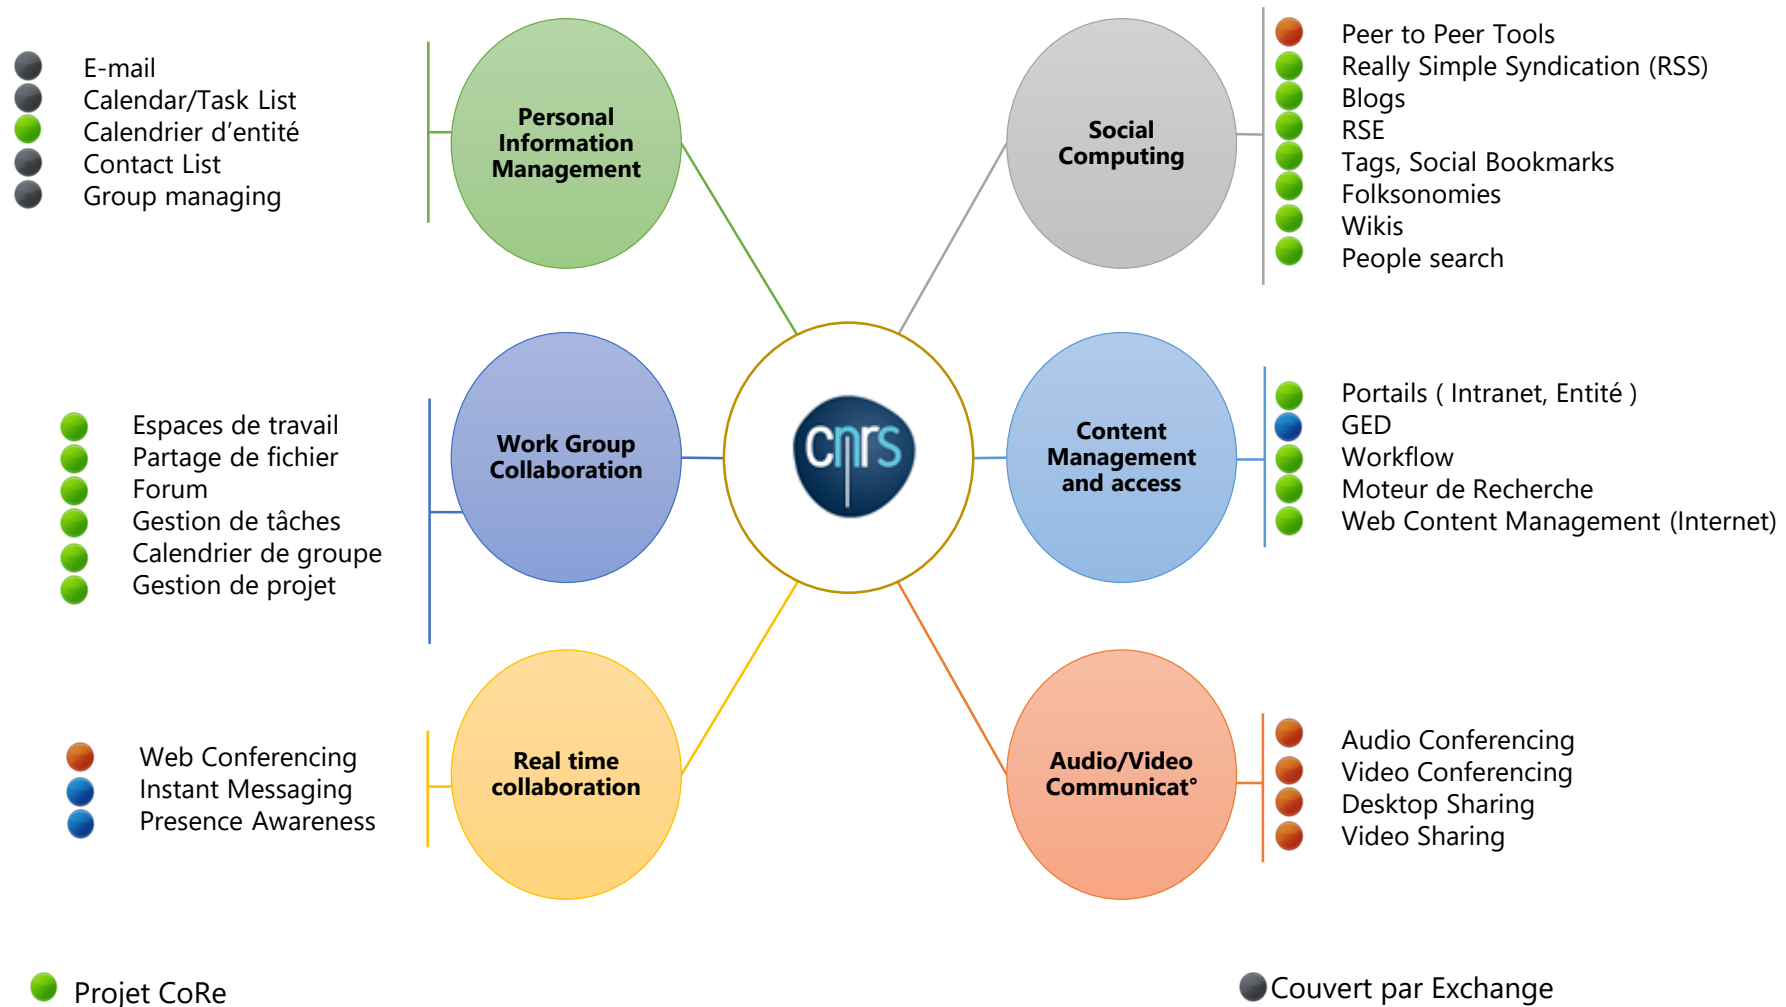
E-mail
Calendar/Task List
Calendrier d’entité
Contact List
Group managing

Personal Information Management

Social Computing

Peer to Peer Tools
Really Simple Syndication (RSS)
Blogs
RSE
Tags, Social Bookmarks
Folksonomies
Wikis
People search

Espaces de travail
Partage de fichier
Forum
Gestion de tâches
Calendrier de groupe
Gestion de projet

Work Group Collaboration

cnrs

Content Management and access

Portails ( Intranet, Entité )
GED
Workflow
Moteur de Recherche
Web Content Management (Internet)

Web Conferencing
Instant Messaging
Presence Awareness

Real time collaboration

Audio/Video Communicat°

Audio Conferencing
Video Conferencing
Desktop Sharing
Video Sharing

Projet CoRe

Couvert par Exchange